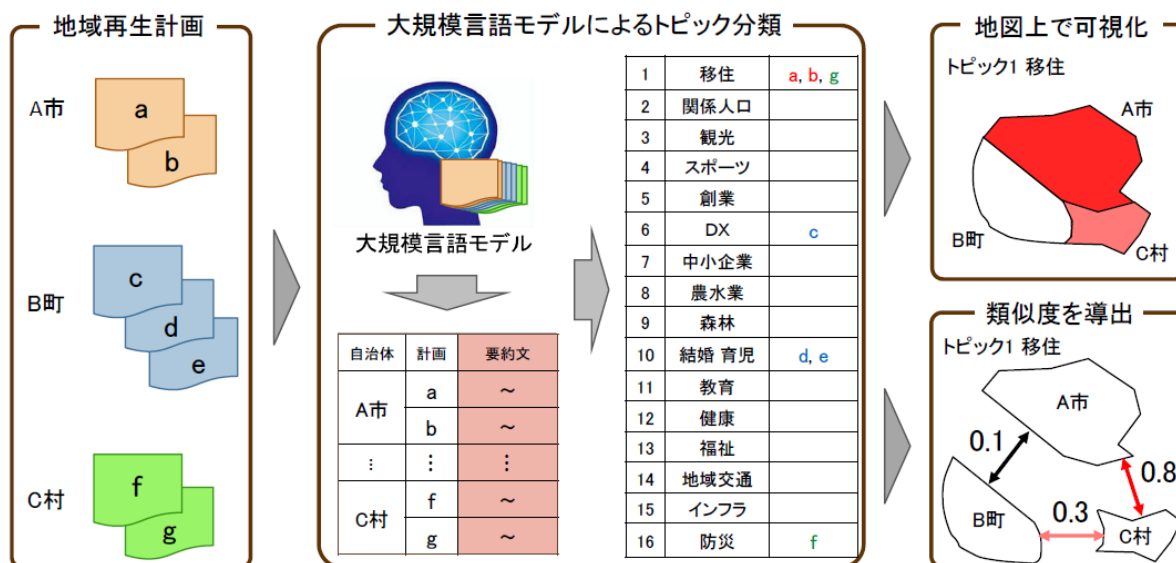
地域再生計画

A市
a
b

B町
c
d
e

C村
f
g

大規模言語モデルによるトピック分類

大規模言語モデル

| 自治体 | 計画 | 要約文 |
|---|---|---|
| A市 | a | ～ |
| | b | ～ |
| ⋮ | ⋮ | ⋮ |
| C村 | f | ～ |
| | g | ～ |

| 1 | 移住 | a, b, g |
|---|---|---|
| 2 | 関係人口 | |
| 3 | 観光 | |
| 4 | スポーツ | |
| 5 | 創業 | |
| 6 | DX | c |
| 7 | 中小企業 | |
| 8 | 農水業 | |
| 9 | 森林 | |
| 10 | 結婚 育児 | d, e |
| 11 | 教育 | |
| 12 | 健康 | |
| 13 | 福祉 | |
| 14 | 地域交通 | |
| 15 | インフラ | |
| 16 | 防災 | f |

地図上で可視化
トピック1 移住
A市
B町
C村

類似度を導出
トピック1 移住
A市
0.1
0.8
B町
0.3
C村